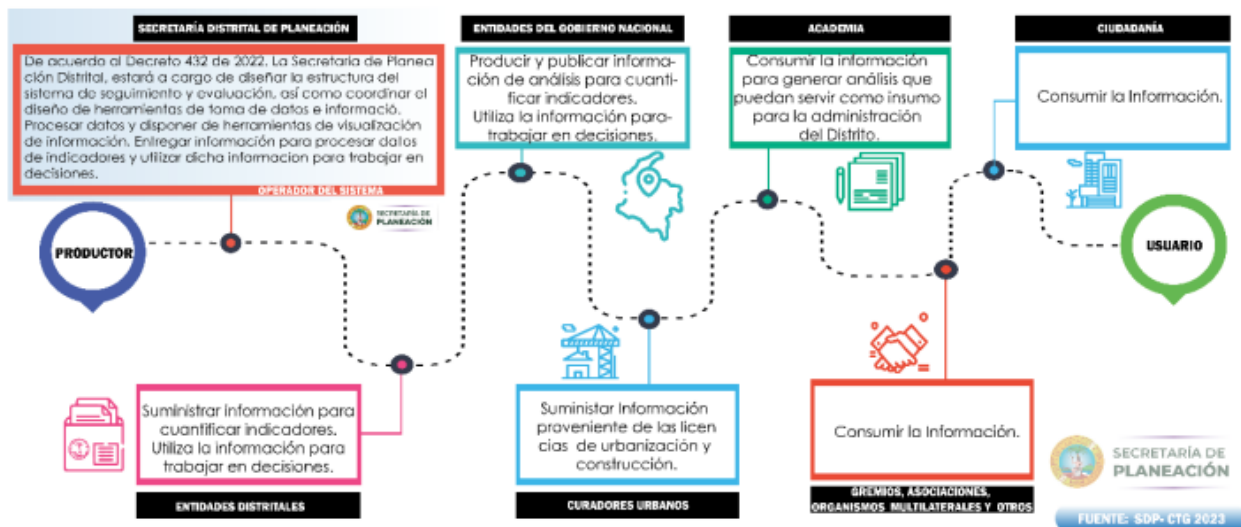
SECRETARÍA DISTRITAL DE PLANEACIÓN

De acuerdo al Decreto 432 de 2022. La Secretaría de Planeación Distrital, estará a cargo de diseñar la estructura del sistema de seguimiento y evaluación, así como coordinar el diseño de herramientas de toma de datos e informació. Procesar datos y disponer de herramientas de visualización de información. Entregar información para procesar datos de indicadores y utilizar dicha informacion para trabajar en decisiones.

OPERADOR DEL SISTEMA

SECRETARÍA DE PLANEACIÓN

PRODUCTOR

ENTIDADES DEL GOBIERNO NACIONAL

Producir y publicar información de análisis para cuantificar indicadores. Utiliza la información para trabajar en decisiones.

ACADEMIA

Consumir la información para generar análisis que puedan servir como insumo para la administración del Distrito.

CIUDADANÍA

Consumir la Información.

USUARIO

Suministrar información para cuantificar indicadores. Utiliza la información para trabajar en decisiones.

ENTIDADES DISTRITALES

Suministar Información proveniente de las licencias de urbanización y construcción.

CURADORES URBANOS

Consumir la Información.

GREMIOS, ASOCIACIONES, ORGANISMOS MULTILATERALES Y OTROS

SECRETARÍA DE PLANEACIÓN

FUENTE: SDP- CTG 2023